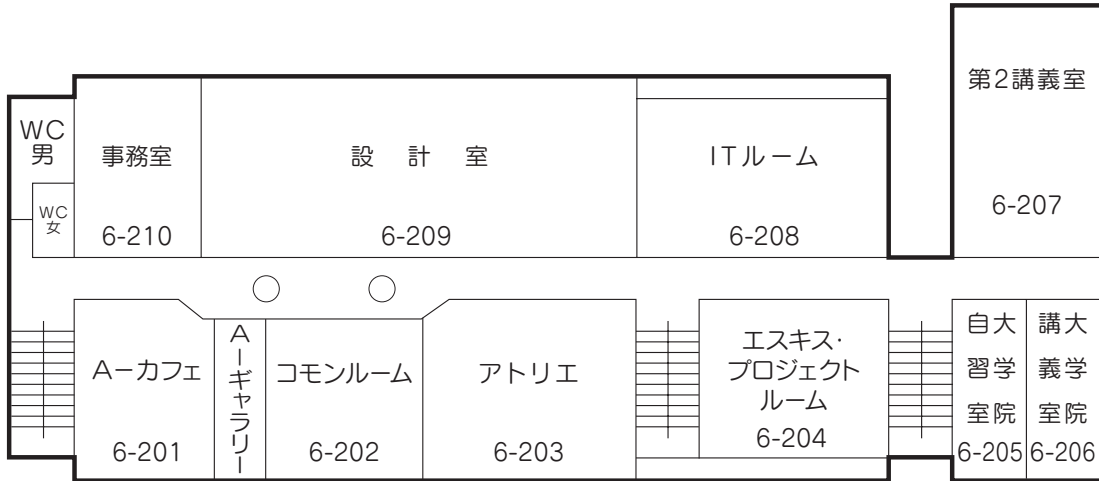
第2講義室

6-207

WC
男

WC
女

事務室

6-210

設 計 室

6-209

ITルーム

6-208

Aーカフェ

6-201

Aーギャラリー

コモンルーム

6-202

アトリエ

6-203

エスキス・
プロジェクト
ルーム

6-204

自習室
大学院

6-205

講義室
大学院

6-206